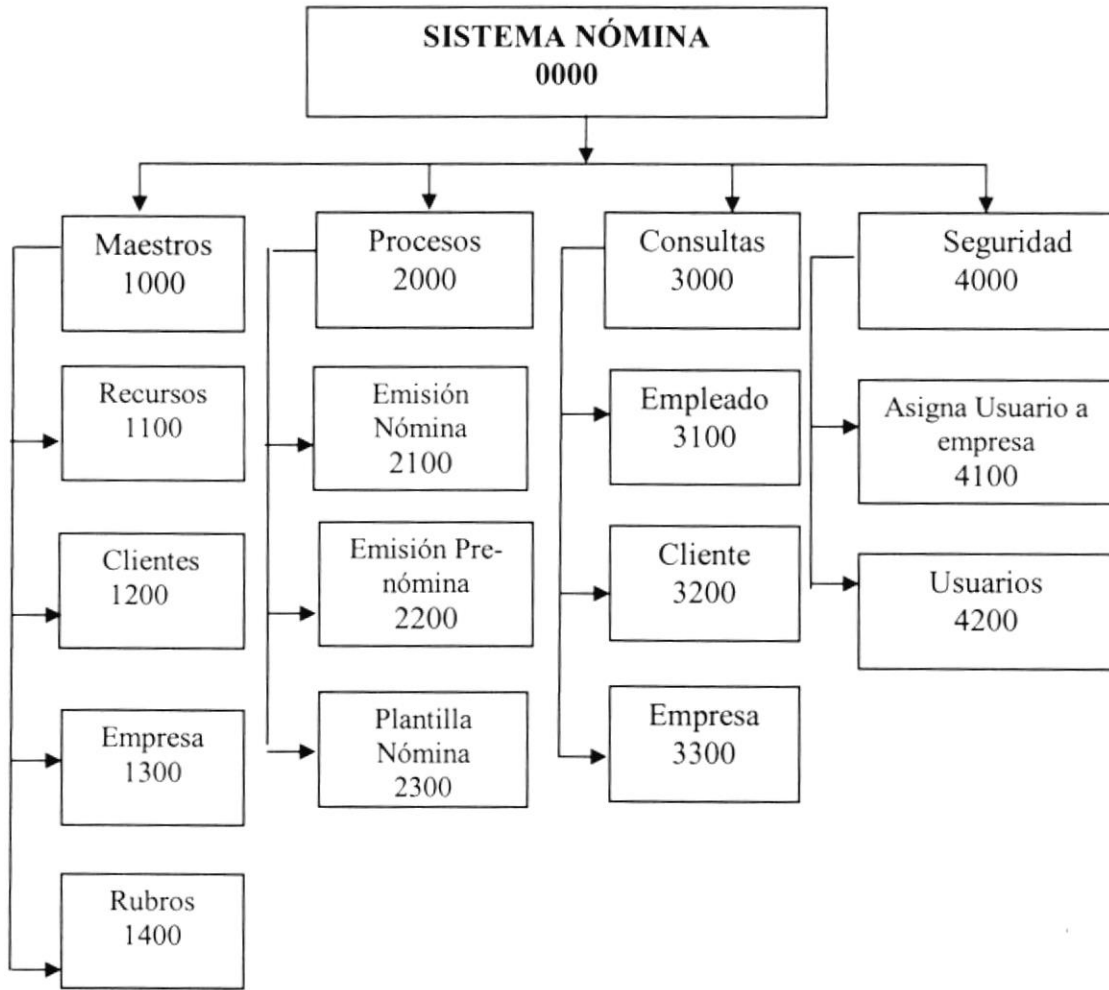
SISTEMA NÓMINA
0000

Maestros
1000

Recursos
1100

Clientes
1200

Empresa
1300

Rubros
1400

Procesos
2000

Emisión Nómina
2100

Emisión Prenómina
2200

Plantilla Nómina
2300

Consultas
3000

Empleado
3100

Cliente
3200

Empresa
3300

Seguridad
4000

Asigna Usuario a empresa
4100

Usuarios
4200